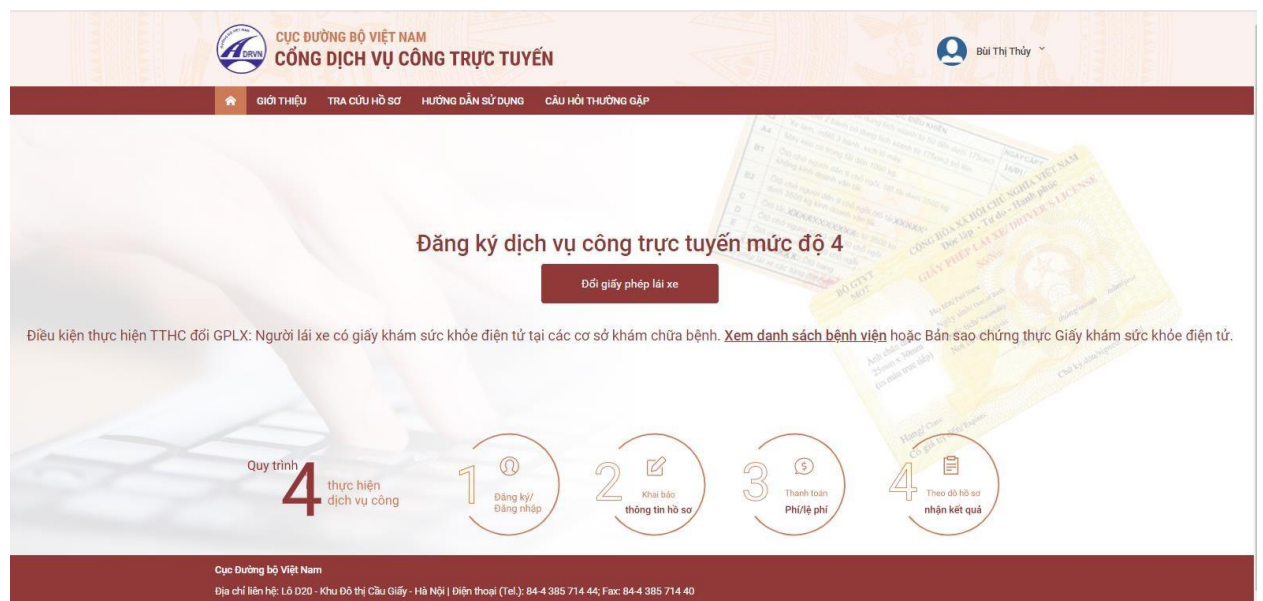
DRVN
CỤC ĐƯỜNG BỘ VIỆT NAM
CỔNG DỊCH VỤ CÔNG TRỰC TUYẾN

Bùi Thị Thủy

GIỚI THIỆU TRA CỨU HỒ SƠ HƯỚNG DẪN SỬ DỤNG CÂU HỎI THƯỜNG GẶP

Đăng ký dịch vụ công trực tuyến mức độ 4

Đổi giấy phép lái xe

Điều kiện thực hiện TTHC đổi GPLX: Người lái xe có giấy khám sức khỏe điện tử tại các cơ sở khám chữa bệnh. Xem danh sách bệnh viện hoặc Bản sao chứng thực Giấy khám sức khỏe điện tử.

Quy trình 4 thực hiện dịch vụ công

1 Đăng ký/ Đăng nhập

2 Khai báo thông tin hồ sơ

3 Thanh toán Phí/lệ phí

4 Theo dõi hồ sơ nhận kết quả

Cục Đường bộ Việt Nam
Địa chỉ liên hệ: Lô D20 - Khu Đô thị Cầu Giấy - Hà Nội | Điện thoại (Tel.): 84-4 385 714 44; Fax: 84-4 385 714 40